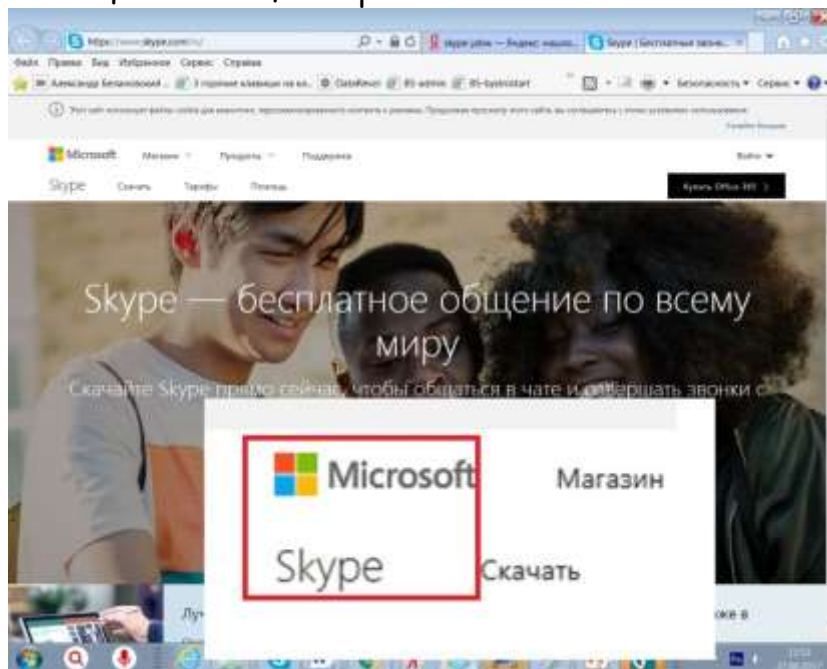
https://www.skype.com/ru/

skype jabe — Яндекс нашел...

Skype | Бесплатные звонки...

Файл Правка Вид Избранное Сервис Справка

Александр Белановский... З горячие клавиши на кл... DataRevi... 85-admin 85-bystrostart

Безопасность Сервис

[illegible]

Microsoft Магазин Продукты Поддержка Войти

Skype Скачать Тарифы Помощь

Купить Office 365

Skype — бесплатное общение по всему миру

Скачайте Skype прямо сейчас, чтобы общаться в чате и совершать звонки с

Microsoft Магазин

Skype Скачать

Лу

же в